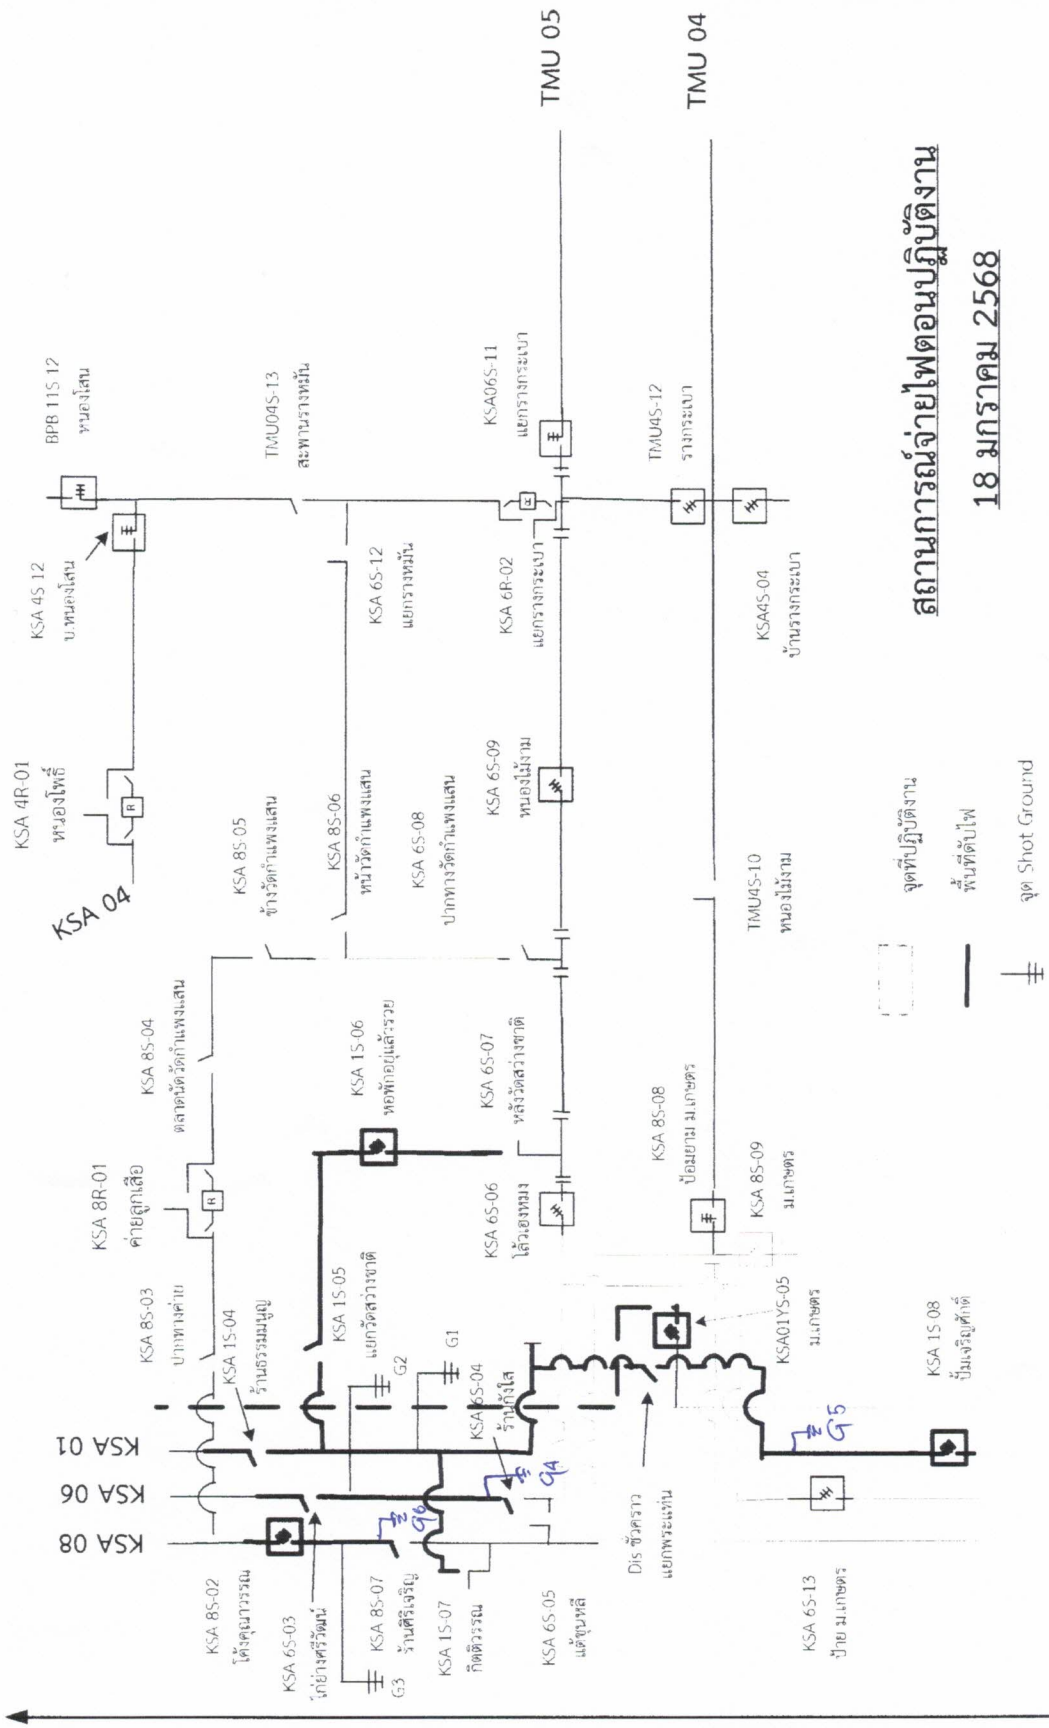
TMU 05

TMU 04

สถานการณ์จ่ายไฟตอนปฏิบัติงาน

18 มกราคม 2568

BPB 11S 12
หนองโสน

TMU04S-13
สะพานรางหมัน

KSA06S-11
แยกรางกระเบา

TMU4S-12
รางกระเบา

KSA 4S 12
บ.หนองโสน

KSA 6S-12
แยกรางหมัน

KSA 6R-02
แยกรางกระเบา

KSA4S-04
บ้านรางกระเบา

KSA 4R-01
หนองโพธิ์

KSA 04

KSA 8S-05
ข้างวัดกำแพงแสน

KSA 8S-06
หน้าวัดกำแพงแสน

KSA 6S-08
ปากทางวัดกำแพงแสน

KSA 6S-09
หนองไม้งาม

TMU4S-10
หนองไม้งาม

จุดที่ปฏิบัติงาน

พื้นที่ดับไฟ

จุด Shot Ground

KSA 8S-04
ตลาดนัดวัดกำแพงแสน

KSA 1S-06
หอพักอยู่แล้วรวย

KSA 6S-07
หลังวัดสว่างชาติ

KSA 8S-08
ป้อมยาม ม.เกษตร

KSA 8S-09
ม.เกษตร

KSA 8R-01
ค่ายลูกเสือ

KSA 6S-06
โล้วเฮงหมง

KSA 8S-03
ปากทางค่าย

KSA 1S-04
ร้านธรรมบุญ

KSA 1S-05
แยกวัดสว่างชาติ

G2

G1

KSA01YS-05
ม.เกษตร

KSA 1S 08
ปั้มเจริญกิจดี

KSA 01

KSA 06

KSA 08

KSA 6S-04
ร้านกังใส

G4

G5

G6

Dis ชั่วคราว
แยกพระแท่น

KSA 8S-02
โค้งคุณาวรรณ

KSA 6S-03
โค้งยางศรีวัฒน์

G3

KSA 8S-07
ร้านศิริเจริญ

KSA 1S-07
กิตติวรรณ

KSA 6S-05
แล้วขุนหลี

KSA 6S-13
ป้าย ม.เกษตร